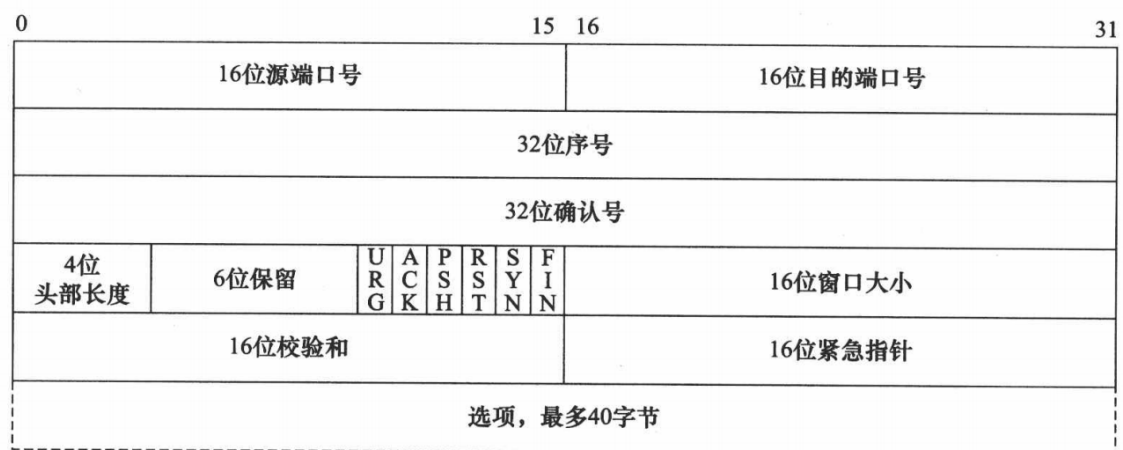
0 15 16 31

| 16位源端口号 | | | | | | | | 16位目的端口号 |
|---|---|---|---|---|---|---|---|---|
| 32位序号 | | | | | | | | |
| 32位确认号 | | | | | | | | |
| 4位头部长度 | 6位保留 | URG | ACK | PSH | RST | SYN | FIN | 16位窗口大小 |
| 16位校验和 | | | | | | | | 16位紧急指针 |
| 选项，最多40字节 | | | | | | | | |